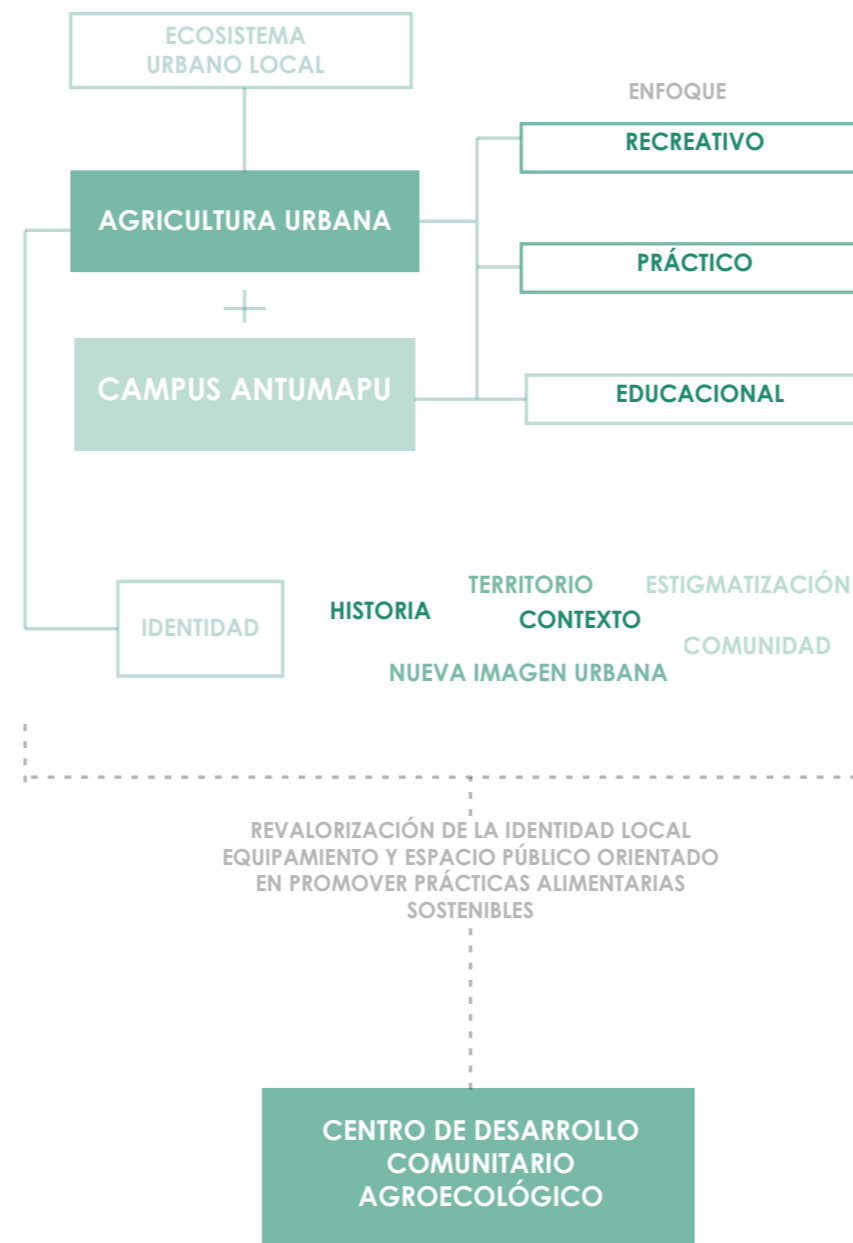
ECOSISTEMA URBANO LOCAL

ENFOQUE

RECREATIVO

AGRICULTURA URBANA

PRÁCTICO

+

CAMPUS ANTUMAPU

EDUCACIONAL

IDENTIDAD

HISTORIA

TERRITORIO

ESTIGMATIZACIÓN

CONTEXTO

COMUNIDAD

NUEVA IMAGEN URBANA

REVALORIZACIÓN DE LA IDENTIDAD LOCAL
EQUIPAMIENTO Y ESPACIO PÚBLICO ORIENTADO EN PROMOVER PRÁCTICAS ALIMENTARIAS SOSTENIBLES

CENTRO DE DESARROLLO COMUNITARIO AGROECOLÓGICO